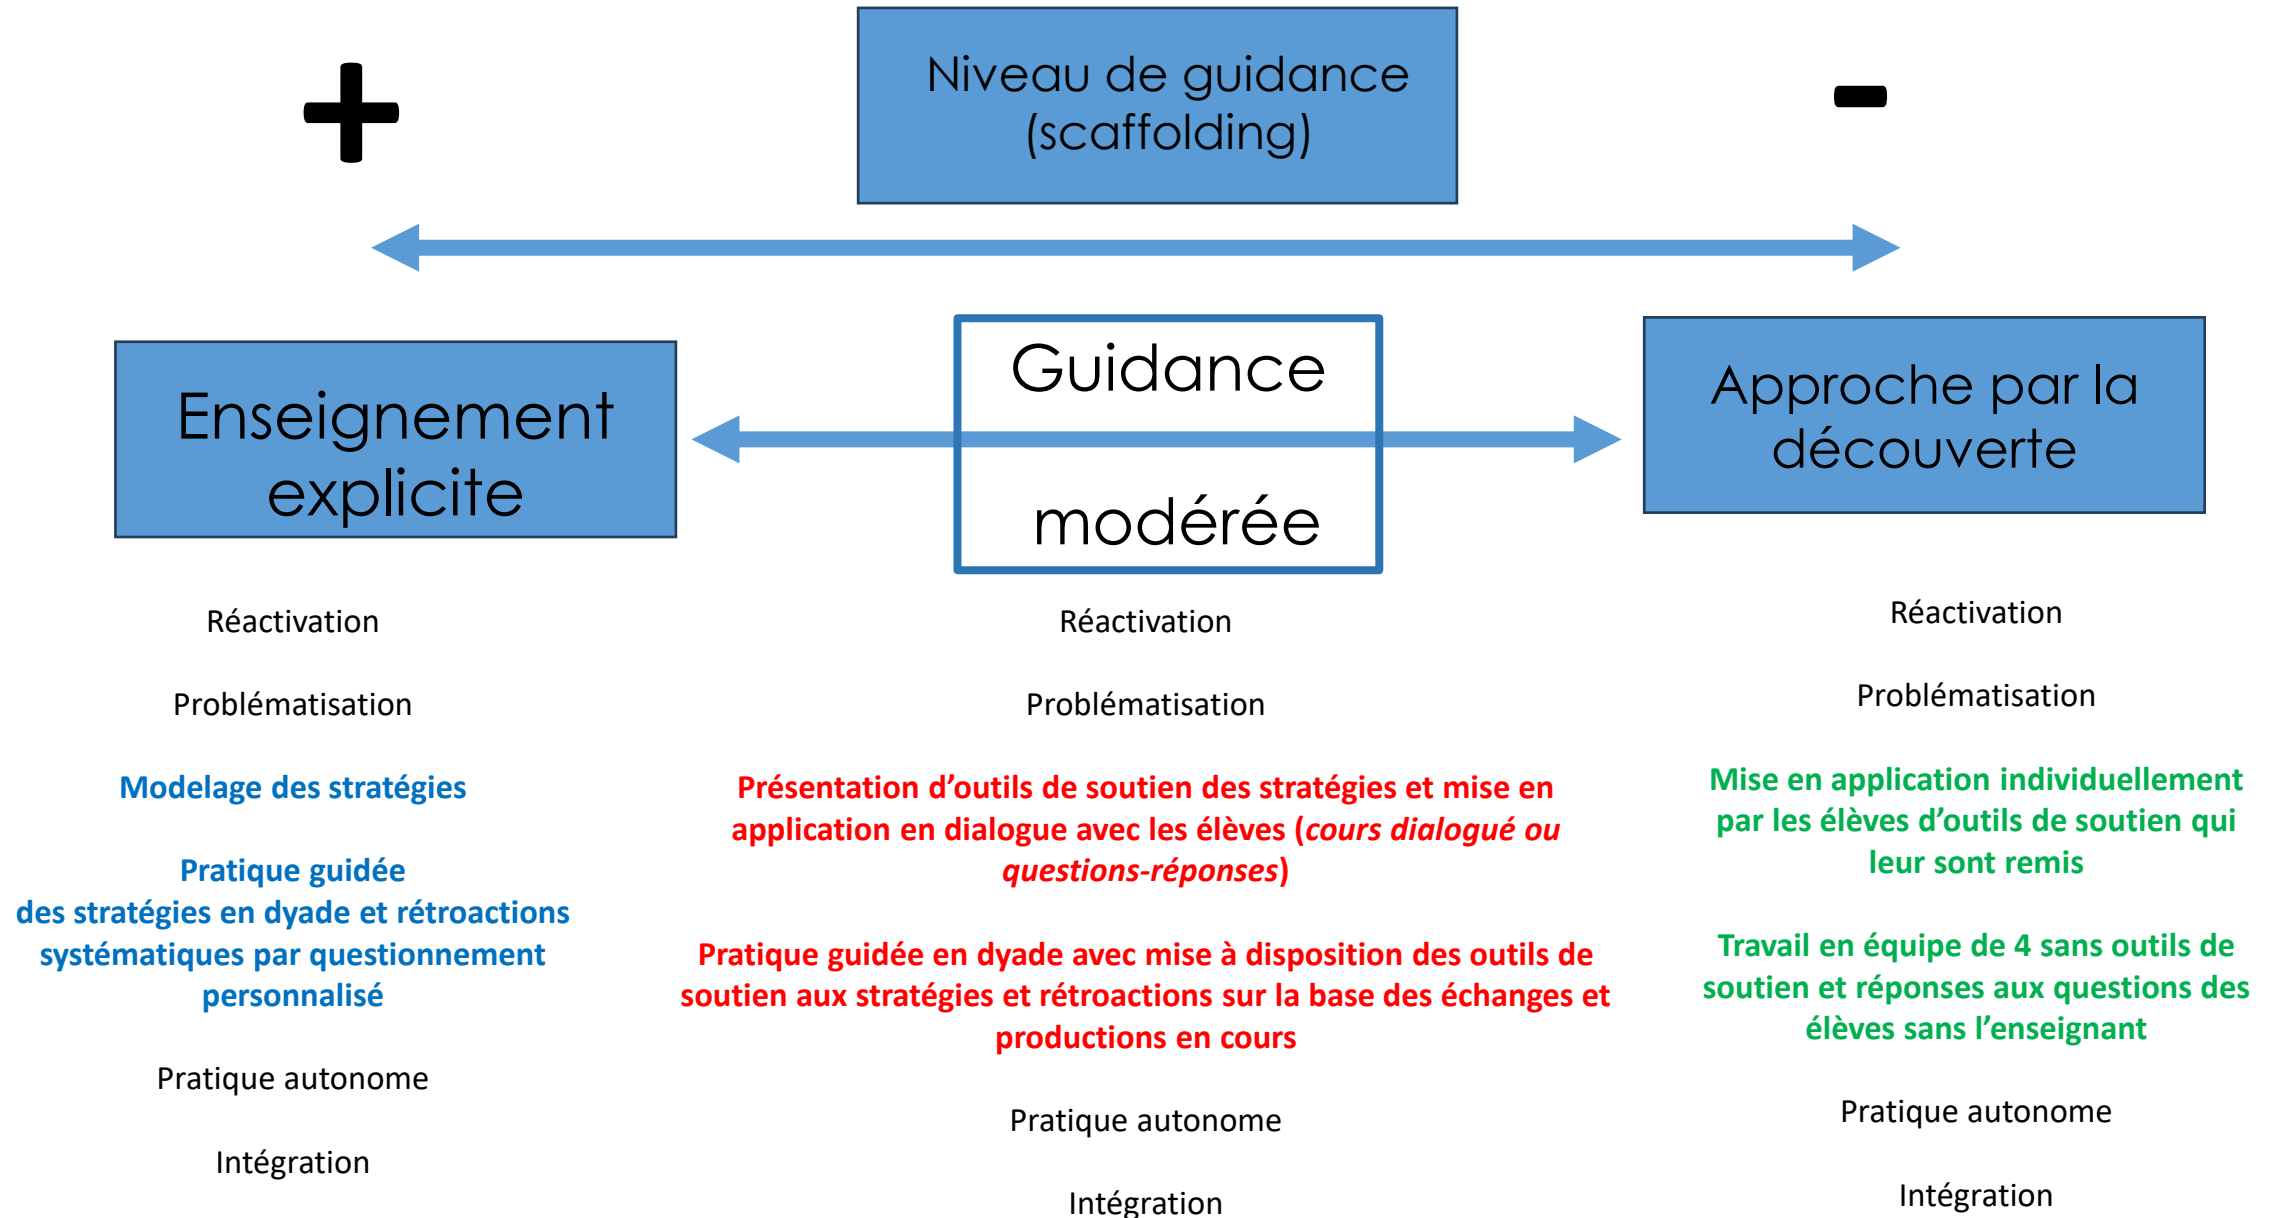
+

Niveau de guidance (scaffolding)

-

Enseignement explicite

Guidance

modérée

Approche par la découverte

Réactivation

Problématisation

Modelage des stratégies

Pratique guidée des stratégies en dyade et rétroactions systématiques par questionnement personnalisé

Pratique autonome

Intégration

Réactivation

Problématisation

Présentation d'outils de soutien des stratégies et mise en application en dialogue avec les élèves (*cours dialogué ou questions-réponses*)

Pratique guidée en dyade avec mise à disposition des outils de soutien aux stratégies et rétroactions sur la base des échanges et productions en cours

Pratique autonome

Intégration

Réactivation

Problématisation

Mise en application individuellement par les élèves d'outils de soutien qui leur sont remis

Travail en équipe de 4 sans outils de soutien et réponses aux questions des élèves sans l'enseignant

Pratique autonome

Intégration